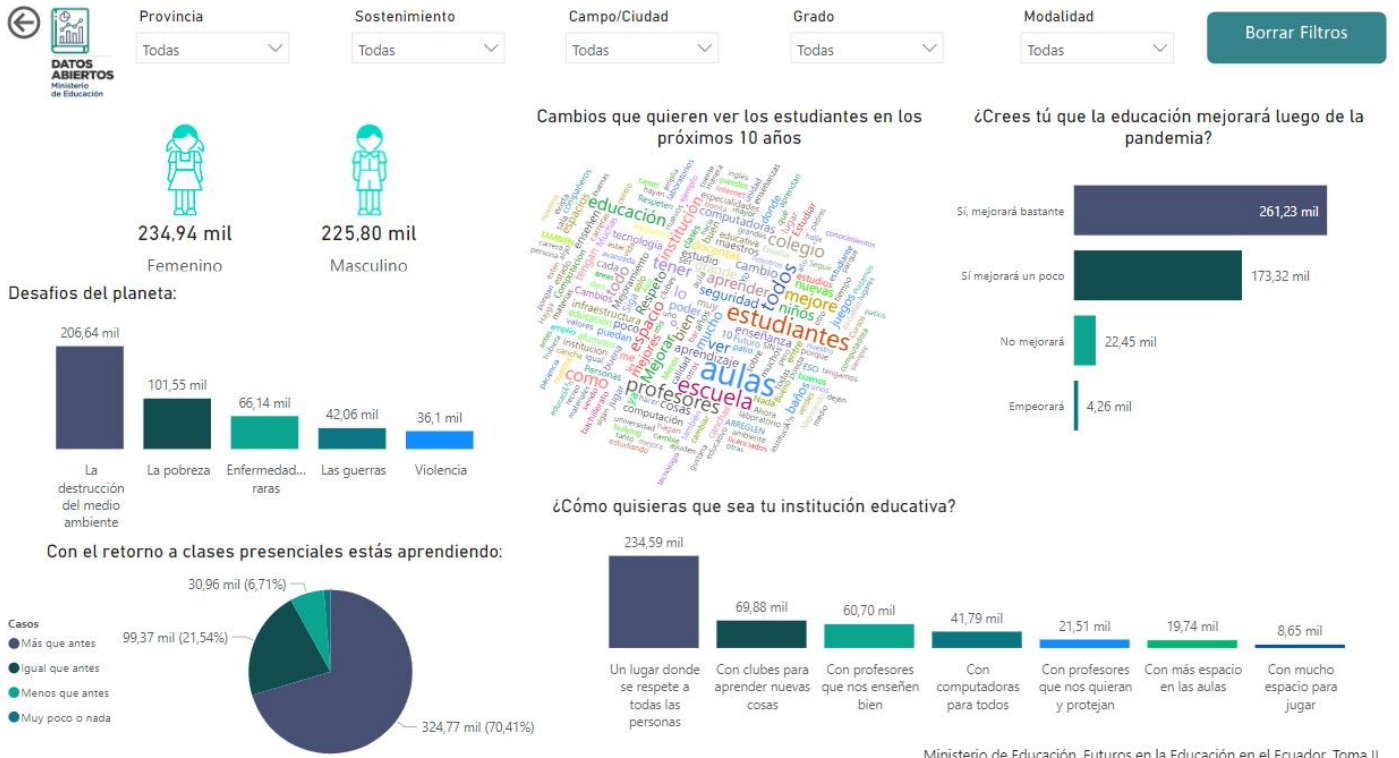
DATOS ABIERTOS
Ministerio de Educación

Provincia
Todas

Sostenimiento
Todas

Campo/Ciudad
Todas

Grado
Todas

Modalidad
Todas

Borrar Filtros

234,94 mil
Femenino

225,80 mil
Masculino

Desafios del planeta:

| | |
|---|---|
| La destrucción del medio ambiente | 206,64 mil |
| La pobreza | 101,55 mil |
| Enfermedad... raras | 66,14 mil |
| Las guerras | 42,06 mil |
| Violencia | 36,1 mil |

Cambios que quieren ver los estudiantes en los próximos 10 años

aulas estudiantes escuela profesores educación institución colegio todos mejore niños seguridad aprender tener computadoras enseñanza como mejorar maestros espacio respeto tecnología estudio cambio juegos baños infraestructura clases nuevas cosas computación aprendizaje ver poder mejores mucho bien buenos personas

¿Crees tú que la educación mejorará luego de la pandemia?

| | |
|---|---|
| Sí, mejorará bastante | 261,23 mil |
| Sí mejorará un poco | 173,32 mil |
| No mejorará | 22,45 mil |
| Empeorará | 4,26 mil |

Con el retorno a clases presenciales estás aprendiendo:

Casos
Más que antes
Igual que antes
Menos que antes
Muy poco o nada

30,96 mil (6,71%)
99,37 mil (21,54%)
324,77 mil (70,41%)

¿Cómo quisieras que sea tu institución educativa?

| | |
|---|---|
| Un lugar donde se respete a todas las personas | 234,59 mil |
| Con clubes para aprender nuevas cosas | 69,88 mil |
| Con profesores que nos enseñen bien | 60,70 mil |
| Con computadoras para todos | 41,79 mil |
| Con profesores que nos quieran y protejan | 21,51 mil |
| Con más espacio en las aulas | 19,74 mil |
| Con mucho espacio para jugar | 8,65 mil |

Ministerio de Educación, Futuros en la Educación en el Ecuador, Toma II